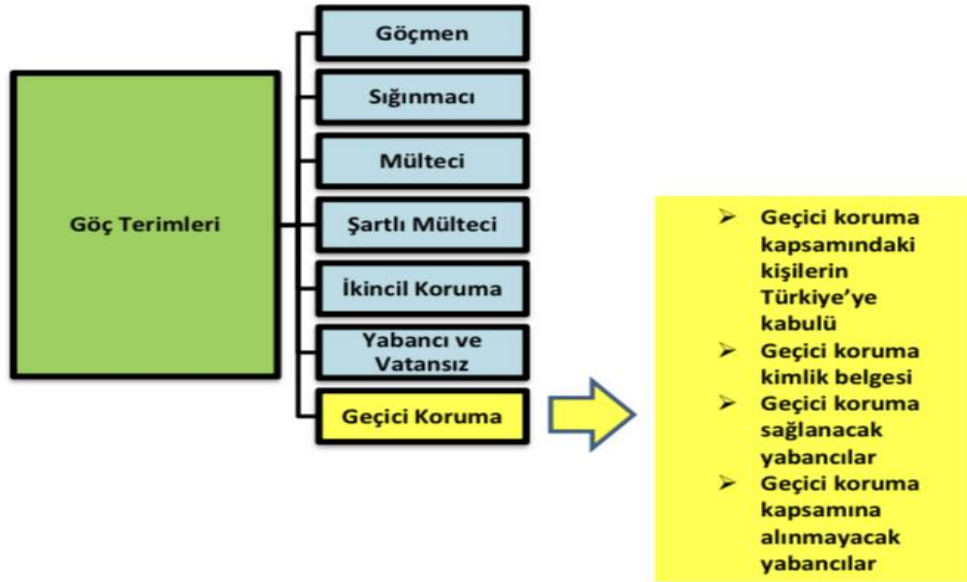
Göç Terimleri

Göçmen
Sığınmacı
Mülteci
Şartlı Mülteci
İkincil Koruma
Yabancı ve Vatansız
Geçici Koruma

➢ Geçici koruma kapsamındaki kişilerin Türkiye'ye kabulü
➢ Geçici koruma kimlik belgesi
➢ Geçici koruma sağlanacak yabancılar
➢ Geçici koruma kapsamına alınmayacak yabancılar